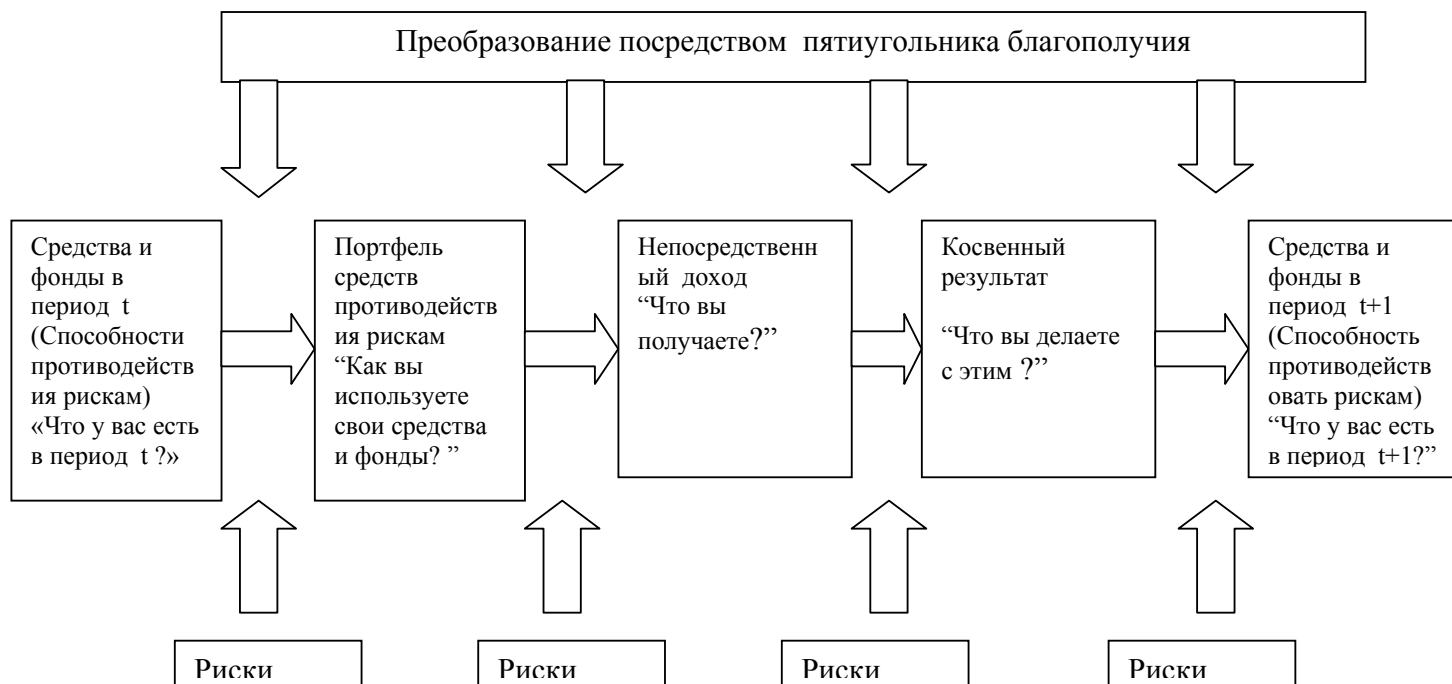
Преобразование посредством пятиугольника благополучия

Средства и фонды в период t (Способности противодействия рискам) «Что у вас есть в период t ?»

Портфель средств противодействия рискам "Как вы используете свои средства и фонды? "

Непосредственный доход "Что вы получаете?"

Косвенный результат

"Что вы делаете с этим ?"

Средства и фонды в период t+1 (Способность противодействовать рискам) "Что у вас есть в период t+1?"

Риски

Риски

Риски

Риски